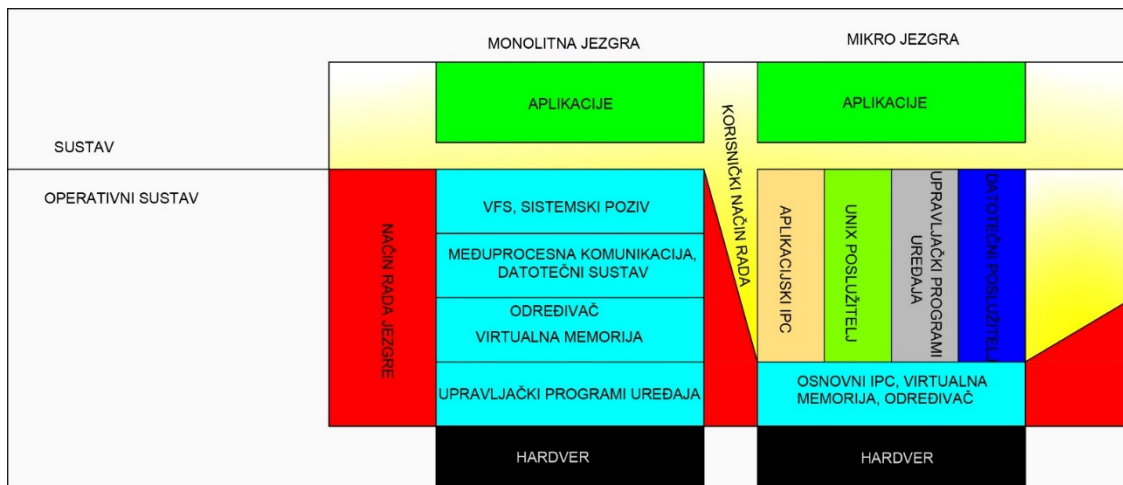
MONOLITNA JEZGRA

MIKRO JEZGRA

APLIKACIJE

KORISNIČKI NAČIN RADA

APLIKACIJE

SUSTAV

OPERATIVNI SUSTAV

NAČIN RADA JEZGRE

VFS, SISTEMSKI POZIV

MEĐUPROCESNA KOMUNIKACIJA, DATOTEČNI SUSTAV

ODREĐIVAČ

VIRTUALNA MEMORIJA

UPRAVLJAČKI PROGRAMI UREĐAJA

APLIKACIJSKI IPC

UNIX POSLUŽITELJ

UPRAVLJAČKI PROGRAMI UREĐAJA

DATOTEČNI POSLUŽITELJ

OSNOVNI IPC, VIRTUALNA MEMORIJA, ODREĐIVAČ

HARDVER

HARDVER